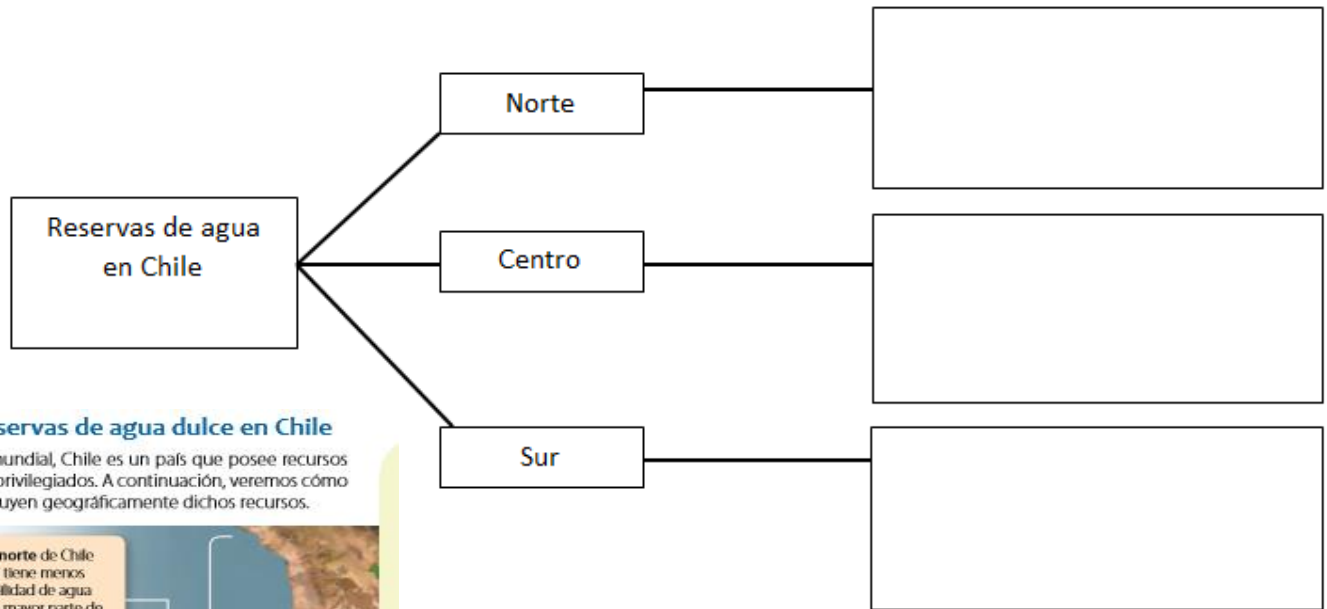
Reservas de agua en Chile

Norte

Centro

Sur

servas de agua dulce en Chile

undial, Chile es un país que posee recursos privilegiados. A continuación, veremos cómo uyen geográficamente dichos recursos.

norte de Chile tiene menos ilidad de agua mayor parte de